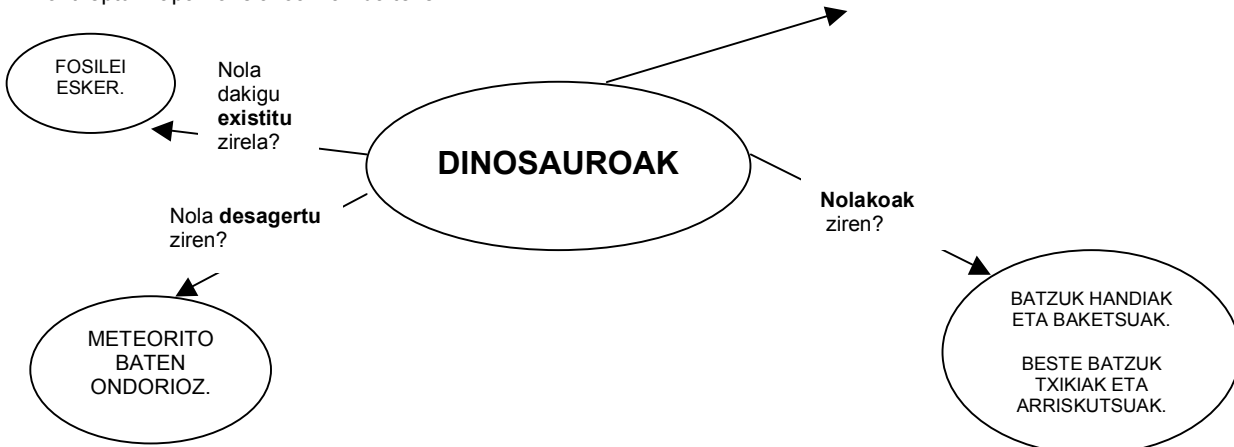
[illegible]

FOSILEI ESKER.

Nola dakigu **existitu** zirela?

DINOSAUROAK

Nola **desagertu** ziren?

**Nolakoak** ziren?

METEORITO BATEN ONDORIOZ.

BATZUK HANDIAK ETA BAKETSUAK.

BESTE BATZUK TXIKIAK ETA ARRISKUTSUAK.